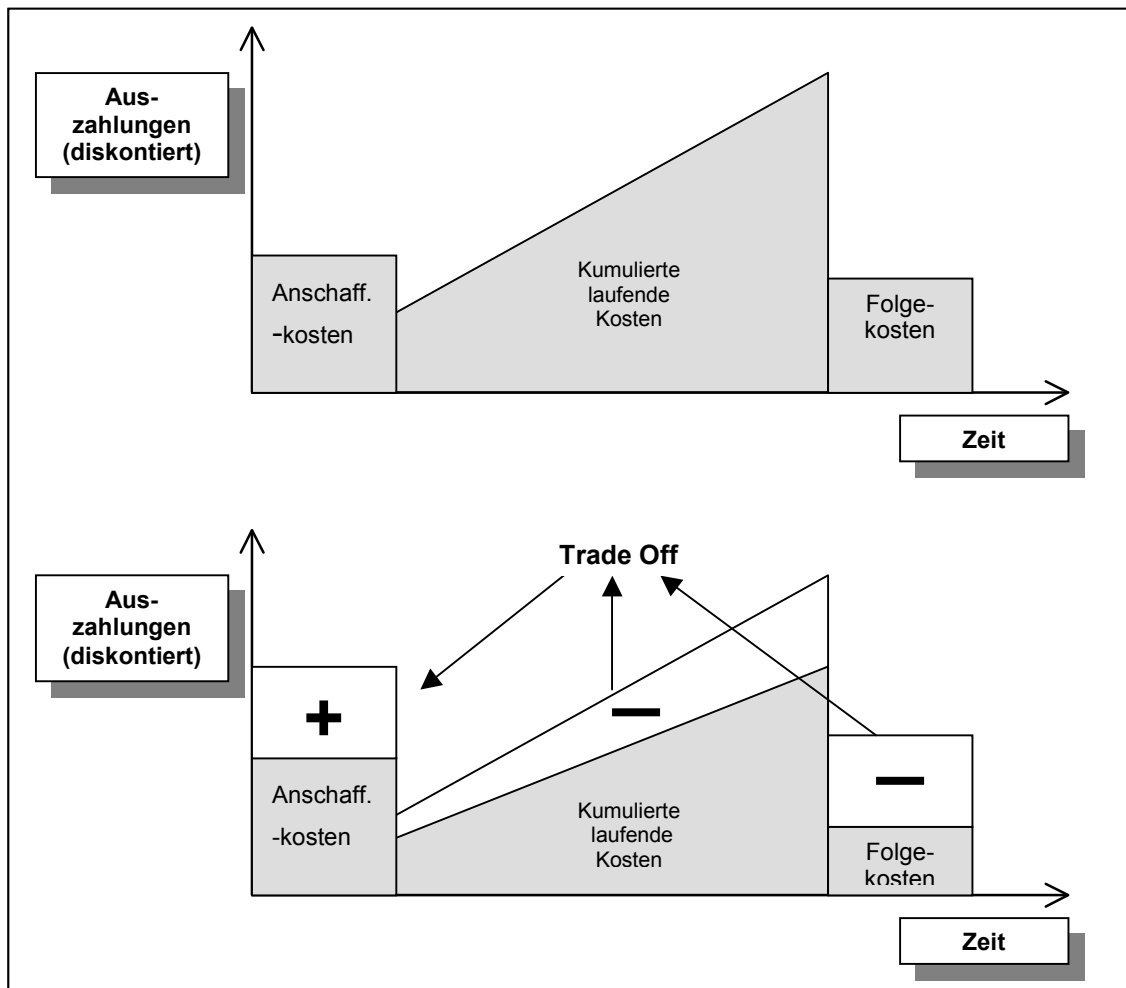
Auszahlungen (diskontiert)

Anschaff. -kosten

Kumulierte laufende Kosten

Folgekosten

Zeit

Trade Off

Auszahlungen (diskontiert)

+

−

−

Anschaff. -kosten

Kumulierte laufende Kosten

Folgekosten

Zeit